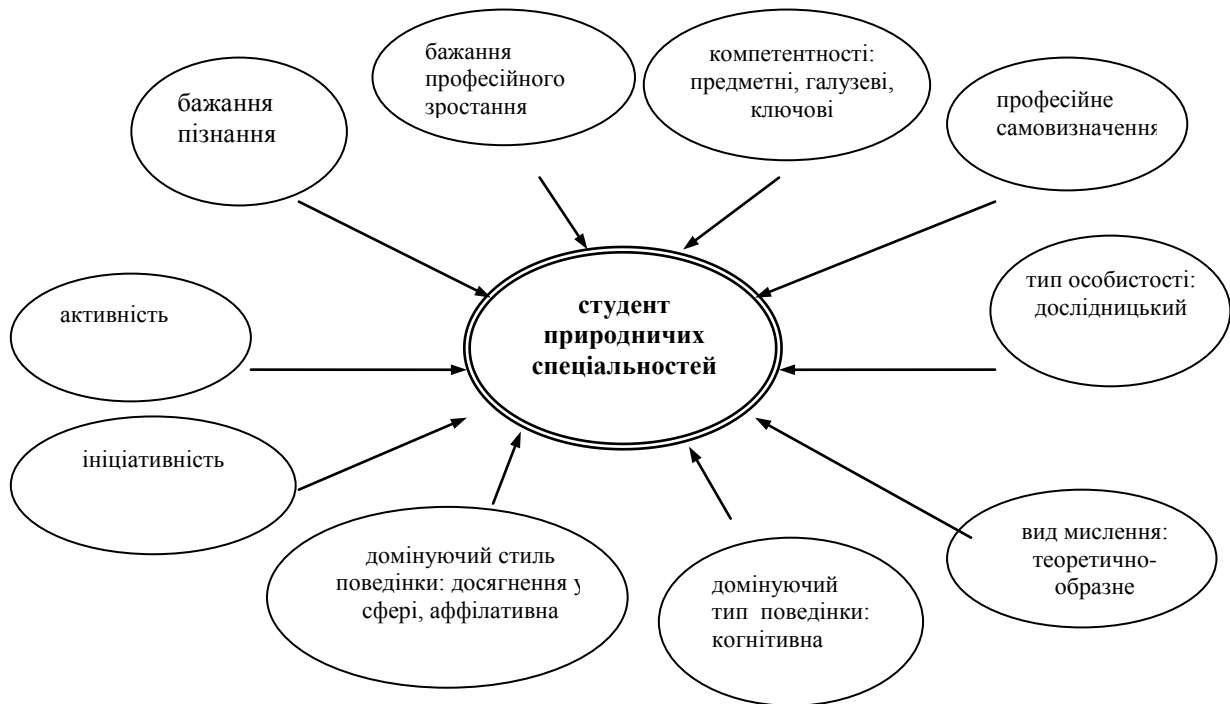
бажання пізнання

бажання професійного зростання

компетентності: предметні, галузеві, ключові

професійне самовизначення

активність

студент природничих спеціальностей

тип особистості: дослідницький

ініціативність

домінуючий стиль поведінки: досягнення у сфері, аффілативна

домінуючий тип поведінки: когнітивна

вид мислення: теоретично-образне